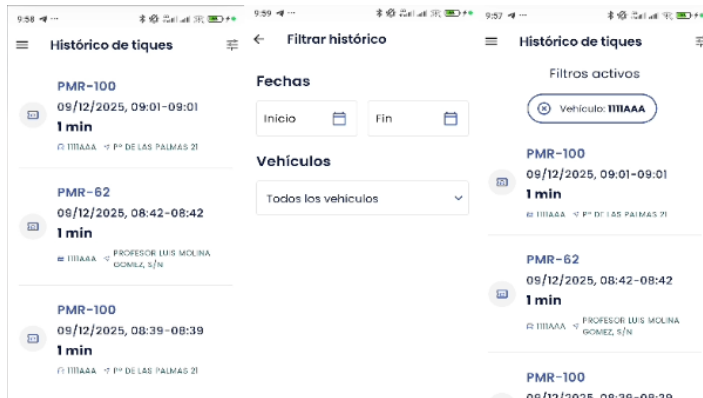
9:58

Histórico de tiques

PMR-100
09/12/2025, 09:01-09:01
1 min
1111AAA P° DE LAS PALMAS 21

PMR-62
09/12/2025, 08:42-08:42
1 min
1111AAA PROFESOR LUIS MOLINA GOMEZ, S/N

PMR-100
09/12/2025, 08:39-08:39
1 min
1111AAA P° DE LAS PALMAS 21

9:59

← Filtrar histórico

Fechas

Inicio

Fin

Vehículos

Todos los vehiculos

9:57

Histórico de tiques

Filtros activos

Vehículo: 1111AAA

PMR-100
09/12/2025, 09:01-09:01
1 min
1111AAA P° DE LAS PALMAS 21

PMR-62
09/12/2025, 08:42-08:42
1 min
1111AAA PROFESOR LUIS MOLINA GOMEZ, S/N

PMR-100
09/12/2025, 08:39-08:39